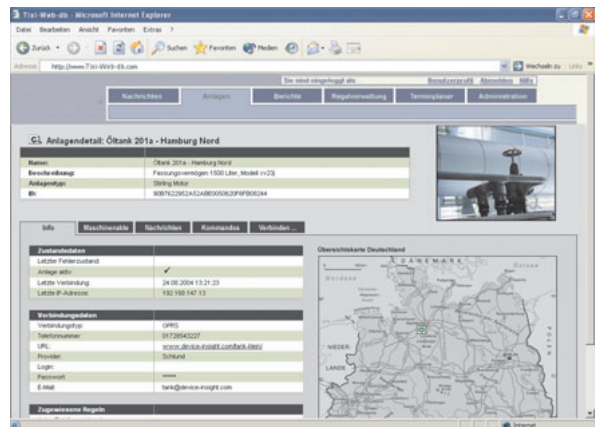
Tixi-Web-db - Microsoft Internet Explorer

Datei Bearbeiten Ansicht Favoriten Extras ?

Zurück Suchen Favoriten Medien

Adresse http://www.Tixi-Web-db.com Wechseln zu Links

Sie sind eingeloggt als Benutzerprofil Abmelden Hilfe

Nachrichten Anlagen Berichte Regelverwaltung Terminplaner Administration

Anlagendetail: Öltank 201a - Hamburg Nord

| | |
|---|---|
| Name: | Öltank 201a - Hamburg Nord |
| Beschreibung: | Fassungsvermögen 1500 Liter, Modell xv23j |
| Anlagentyp: | Stirling Motor |
| ID: | 90B7622952A52AB60050820F8FB08244 |

Info Maschinendaten Nachrichten Kommandos Verbinden ...

| Zustandsdaten | |
|---|---|
| Letzter Fehlerzustand: | |
| Anlage aktiv: | ✓ |
| Letzte Verbindung: | 24.08.2004 13:21:23 |
| Letzte IP-Adresse: | 192.168.147.13 |

| Verbindungsdaten | |
|---|---|
| Verbindungstyp: | GPRS |
| Telefonnummer: | 01728543227 |
| URL: | www.device-insight.com/tank-liste/ |
| Provider: | Schlund |
| Login: | |
| Passwort: | ****** |
| E-Mail: | tank@device-insight.com |

Zugewiesene Regeln

Übersichtskarte Deutschland

DANEMARK

NIEDER

LANDE

POLEN

Internet